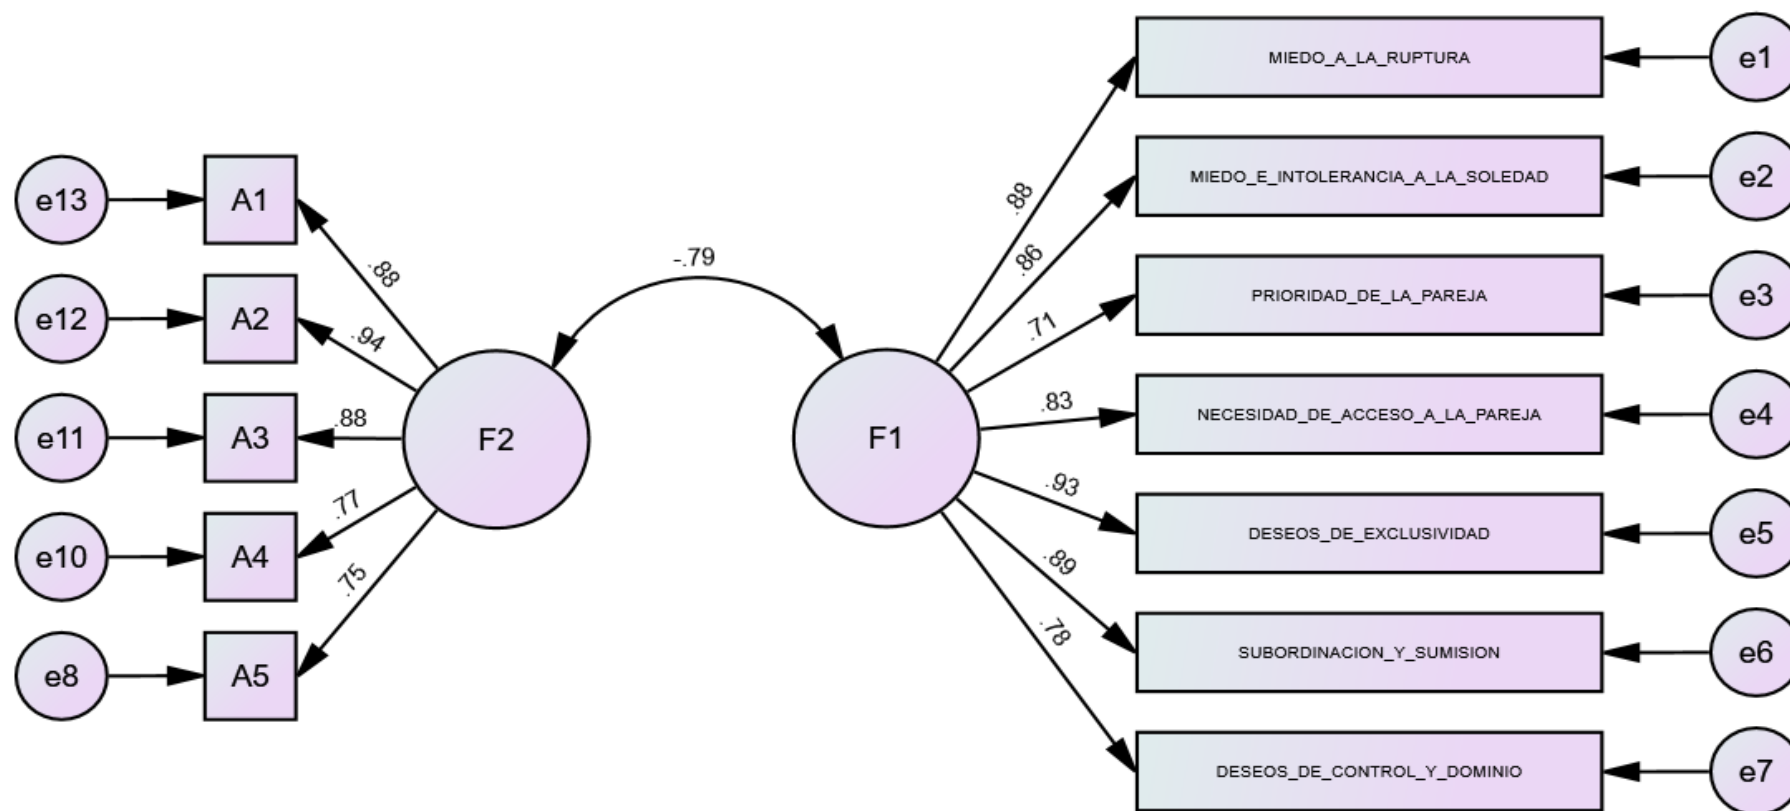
e13
A1
e12
A2
e11
A3
e10
A4
e8
A5
.88
.94
.88
.77
.75
F2
-.79
F1
.88
.86
.71
.83
.93
.89
.78
MIEDO_A_LA_RUPTURA
MIEDO_E_INTOLERANCIA_A_LA_SOLEDAD
PRIORIDAD_DE_LA_PAREJA
NECESIDAD_DE_ACCESO_A_LA_PAREJA
DESEOS_DE_EXCLUSIVIDAD
SUBORDINACION_Y_SUMISION
DESEOS_DE_CONTROL_Y_DOMINIO
e1
e2
e3
e4
e5
e6
e7